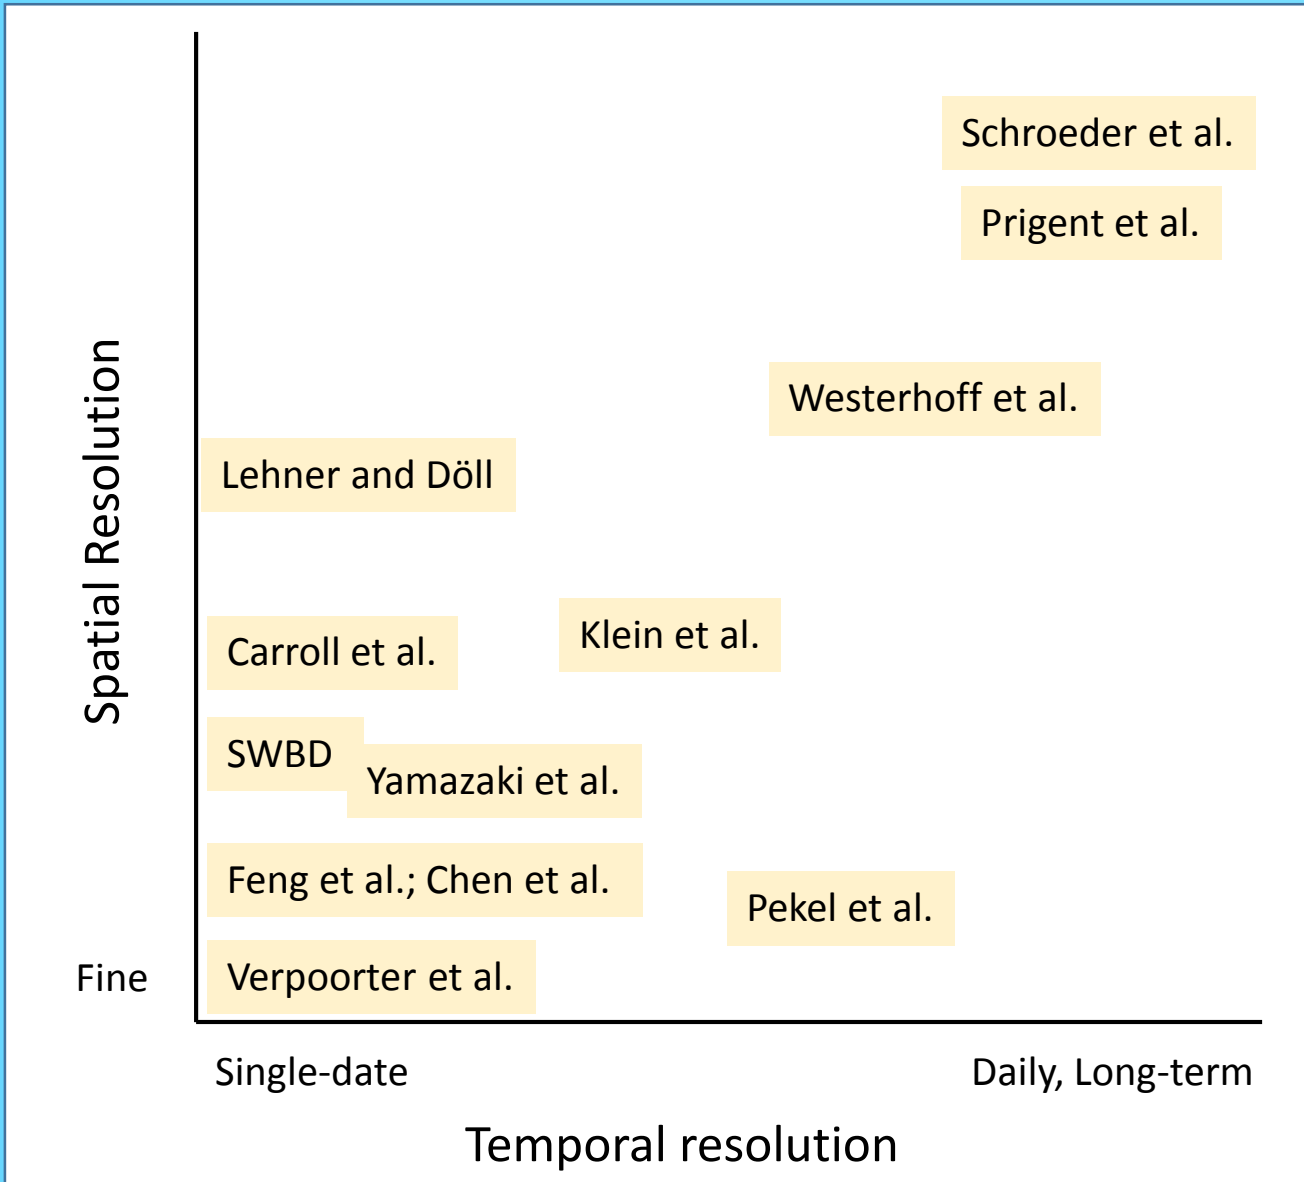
Schroeder et al.

Prigent et al.

Westerhoff et al.

Lehner and Döll

Carroll et al.

Klein et al.

SWBD

Yamazaki et al.

Feng et al.; Chen et al.

Pekel et al.

Verpoorter et al.

Spatial Resolution

Fine

Single-date

Daily, Long-term

Temporal resolution